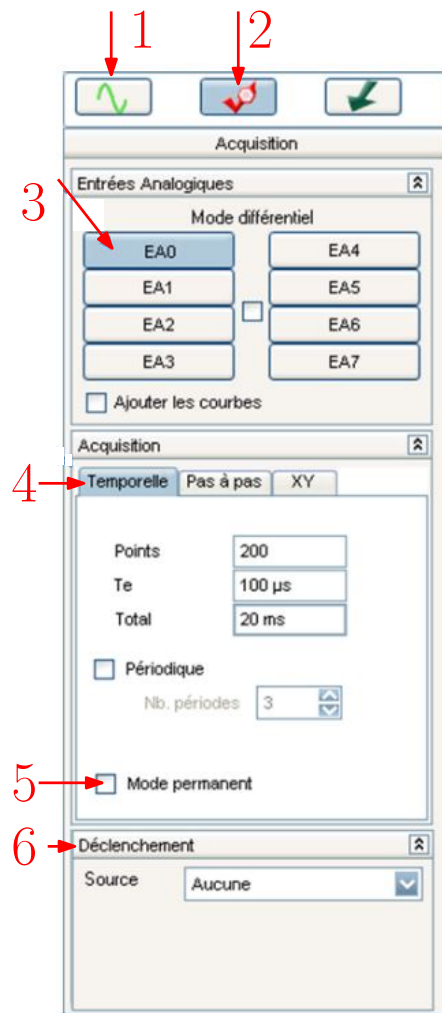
1
2
Acquisition
3
Entrées Analogiques
Mode différentiel
EA0
EA4
EA1
EA5
EA2
EA6
EA3
EA7
Ajouter les courbes
Acquisition
4
Temporelle
Pas à pas
XY
Points 200
Te 100 µs
Total 20 ms
Périodique
Nb. périodes 3
5
Mode permanent
6
Déclenchement
Source Aucune